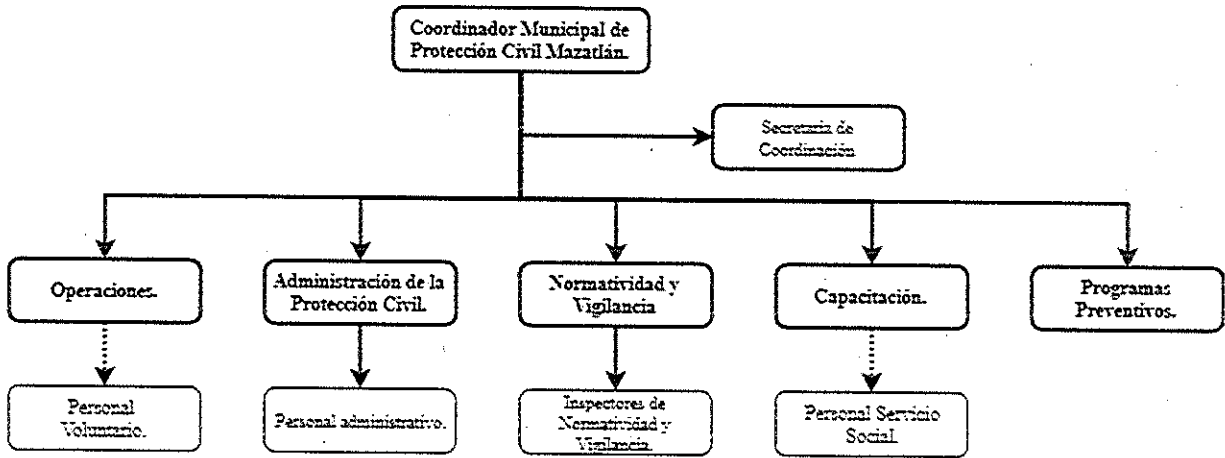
Coordinador Municipal de Protección Civil Mazatlán.

Secretaria de Coordinación

Operaciones.

Administración de la Protección Civil.

Normatividad y Vigilancia

Capacitación.

Programas Preventivos.

Personal Voluntario.

Personal administrativo.

Inspectores de Normatividad y Vigilancia.

Personal Servicio Social.